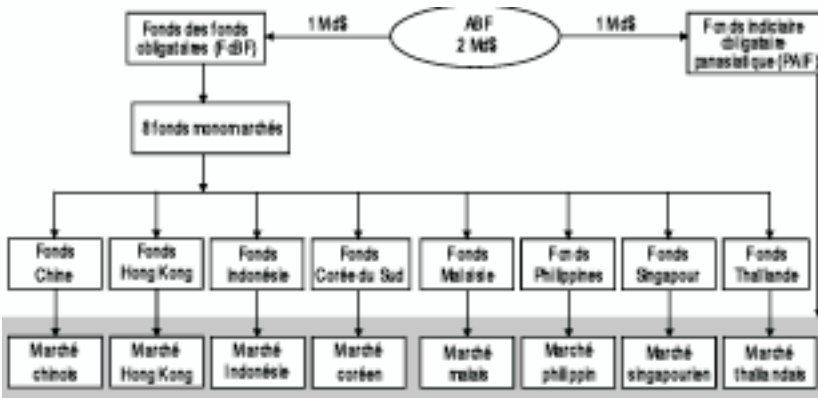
ABF
2 Md$

1 Md$

1 Md$

Fonds des fonds obligataires (FdBF)

Fonds indiciaire obligataire panasiatique (PAIF)

8 fonds monomarchés

Fonds Chine

Fonds Hong Kong

Fonds Indonésie

Fonds Corée du Sud

Fonds Malaisie

Fonds Philippines

Fonds Singapour

Fonds Thaïlande

Marché chinois

Marché Hong Kong

Marché Indonésie

Marché coréen

Marché malais

Marché philippin

Marché singapourien

Marché thaïlandais